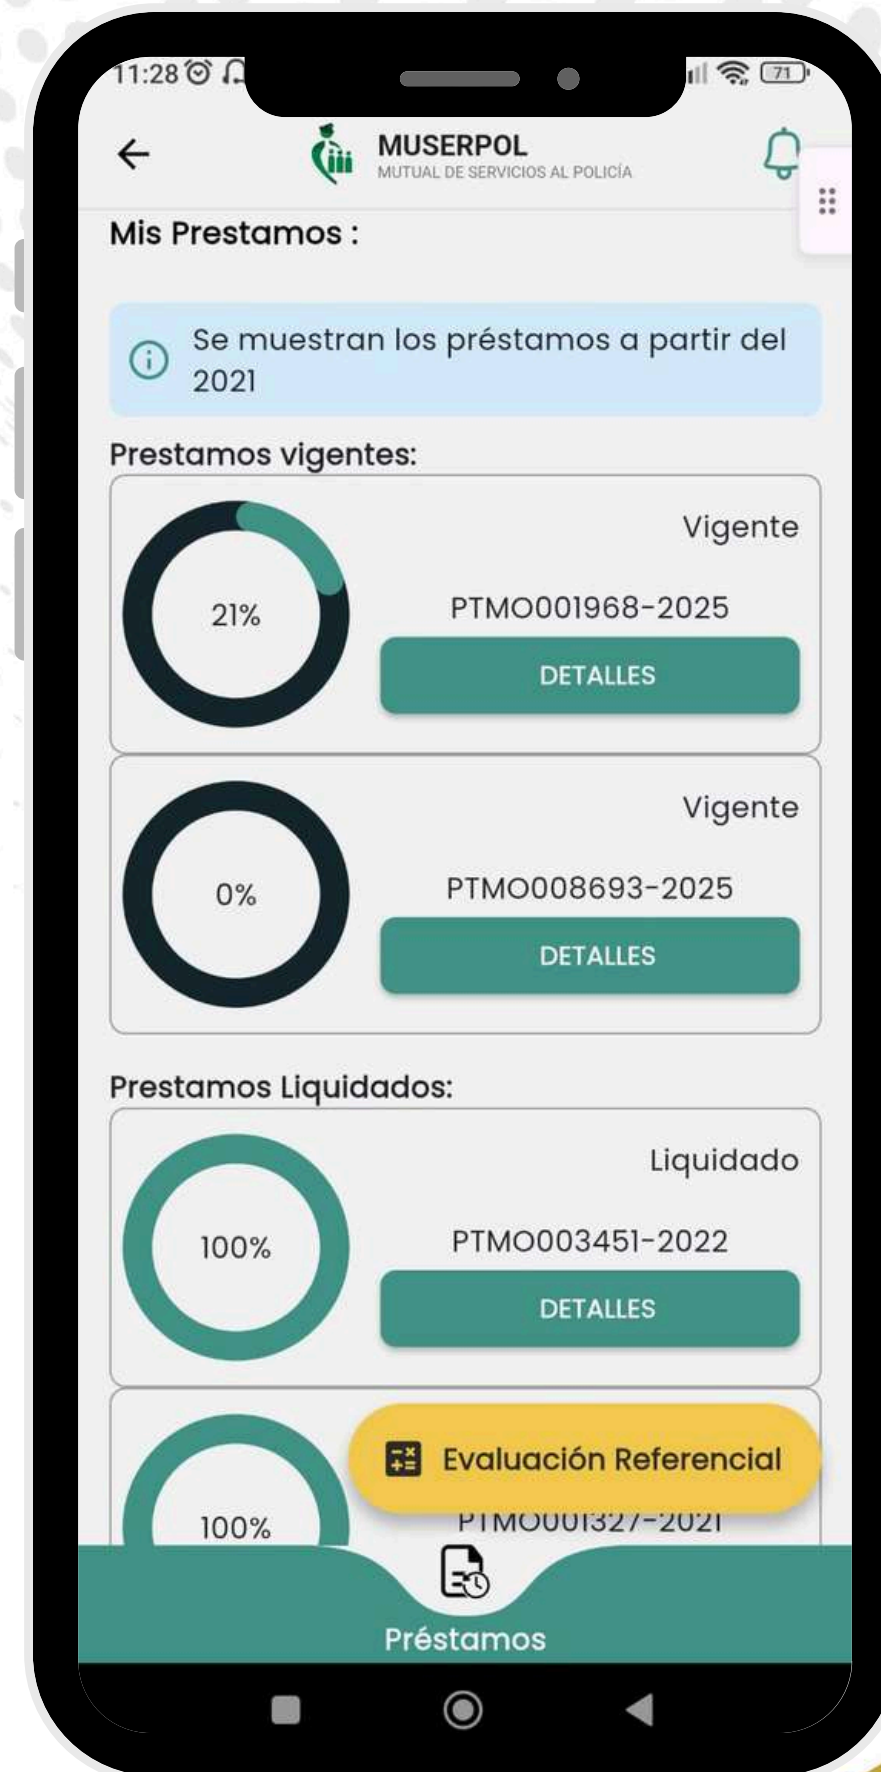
11:28

71

MUSERPOL
MUTUAL DE SERVICIOS AL POLICÍA

Mis Prestamos :

Se muestran los préstamos a partir del 2021

Prestamos vigentes:

21%

Vigente

PTMO001968-2025

DETALLES

0%

Vigente

PTMO008693-2025

DETALLES

Prestamos Liquidados:

100%

Liquidado

PTMO003451-2022

DETALLES

100%

PTMO001327-2021

Evaluación Referencial

Préstamos